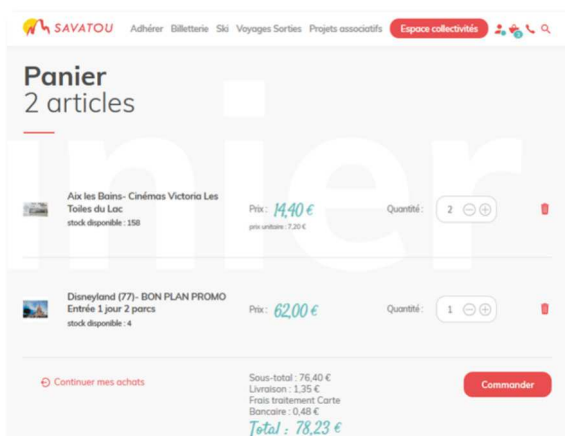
SAVATOU Adhérer Billetterie Ski Voyages Sorties Projets associatifs Espace collectivités

Panier
2 articles

nier

Aix les Bains- Cinémas Victoria Les Toiles du Lac
stock disponible : 158

Prix : 14,40 €
prix unitaire : 7,20 €

Quantité : 2

Disneyland (77)- BON PLAN PROMO Entrée 1 jour 2 parcs
stock disponible : 4

Prix : 62,00 €

Quantité : 1

Continuer mes achats

Sous-total : 76,40 €
Livraison : 1,35 €
Frais traitement Carte Bancaire : 0,48 €
Total : 78,23 €

Commander